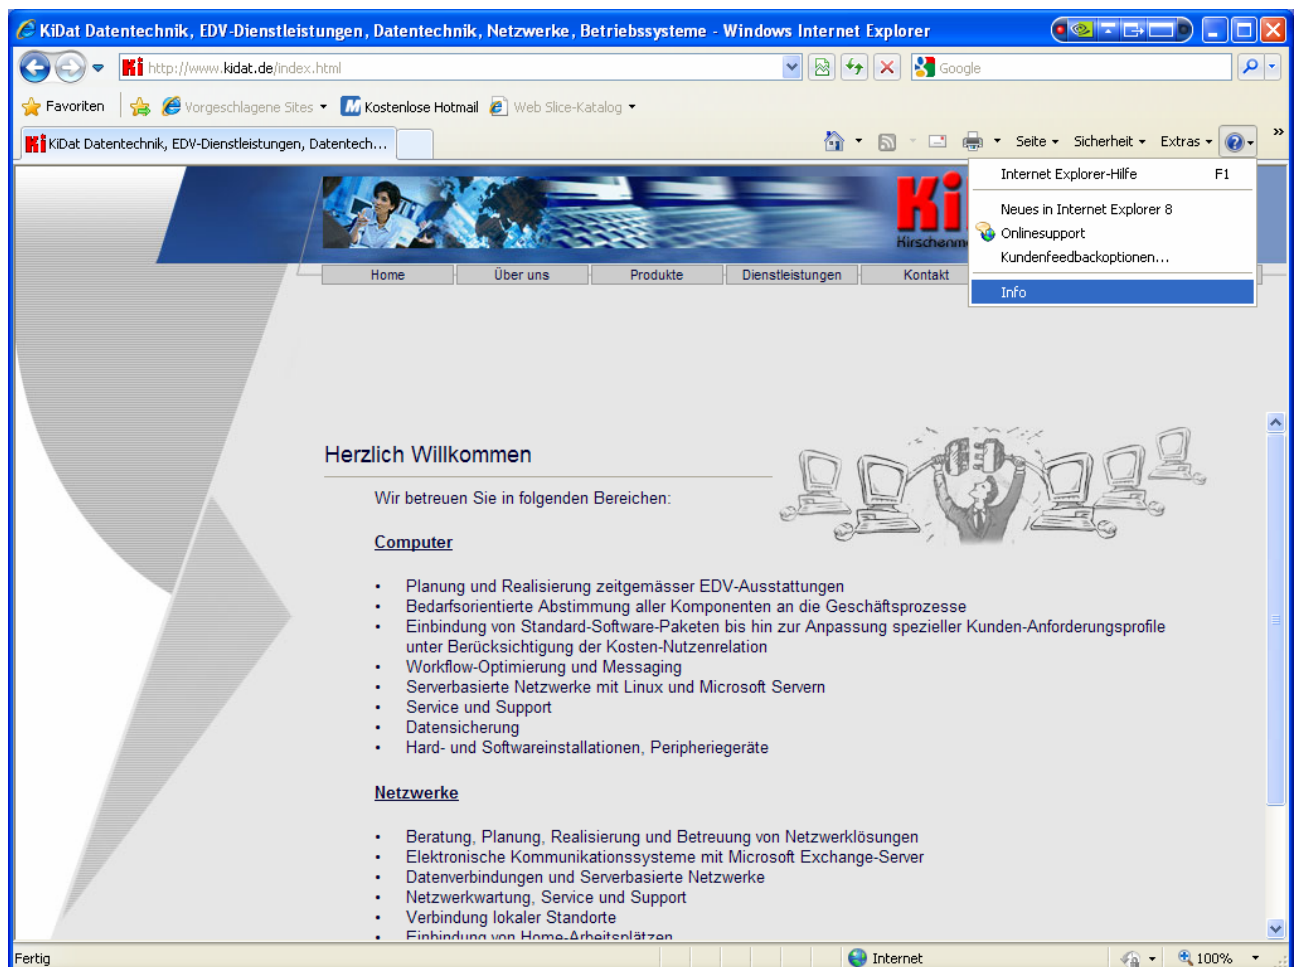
KiDat Datentechnik, EDV-Dienstleistungen, Datentechnik, Netzwerke, Betriebssysteme - Windows Internet Explorer

http://www.kidat.de/index.html

Google

Favoriten | Vorgeschlagene Sites | Kostenlose Hotmail | Web Slice-Katalog

KiDat Datentechnik, EDV-Dienstleistungen, Datentech...

Seite | Sicherheit | Extras

Internet Explorer-Hilfe F1
Neues in Internet Explorer 8
Onlinesupport
Kundenfeedbackoptionen...
Info

Ki
Kirschenm

Home | Über uns | Produkte | Dienstleistungen | Kontakt

Herzlich Willkommen

Wir betreuen Sie in folgenden Bereichen:

Computer

- Planung und Realisierung zeitgemässer EDV-Ausstattungen
- Bedarfsorientierte Abstimmung aller Komponenten an die Geschäftsprozesse
- Einbindung von Standard-Software-Paketen bis hin zur Anpassung spezieller Kunden-Anforderungsprofile unter Berücksichtigung der Kosten-Nutzenrelation
- Workflow-Optimierung und Messaging
- Serverbasierte Netzwerke mit Linux und Microsoft Servern
- Service und Support
- Datensicherung
- Hard- und Softwareinstallationen, Peripheriegeräte

Netzwerke

- Beratung, Planung, Realisierung und Betreuung von Netzwerklösungen
- Elektronische Kommunikationssysteme mit Microsoft Exchange-Server
- Datenverbindungen und Serverbasierte Netzwerke
- Netzwerkwartung, Service und Support
- Verbindung lokaler Standorte
- Einbindung von Home-Arbeitsplätzen

Fertig | Internet | 100%